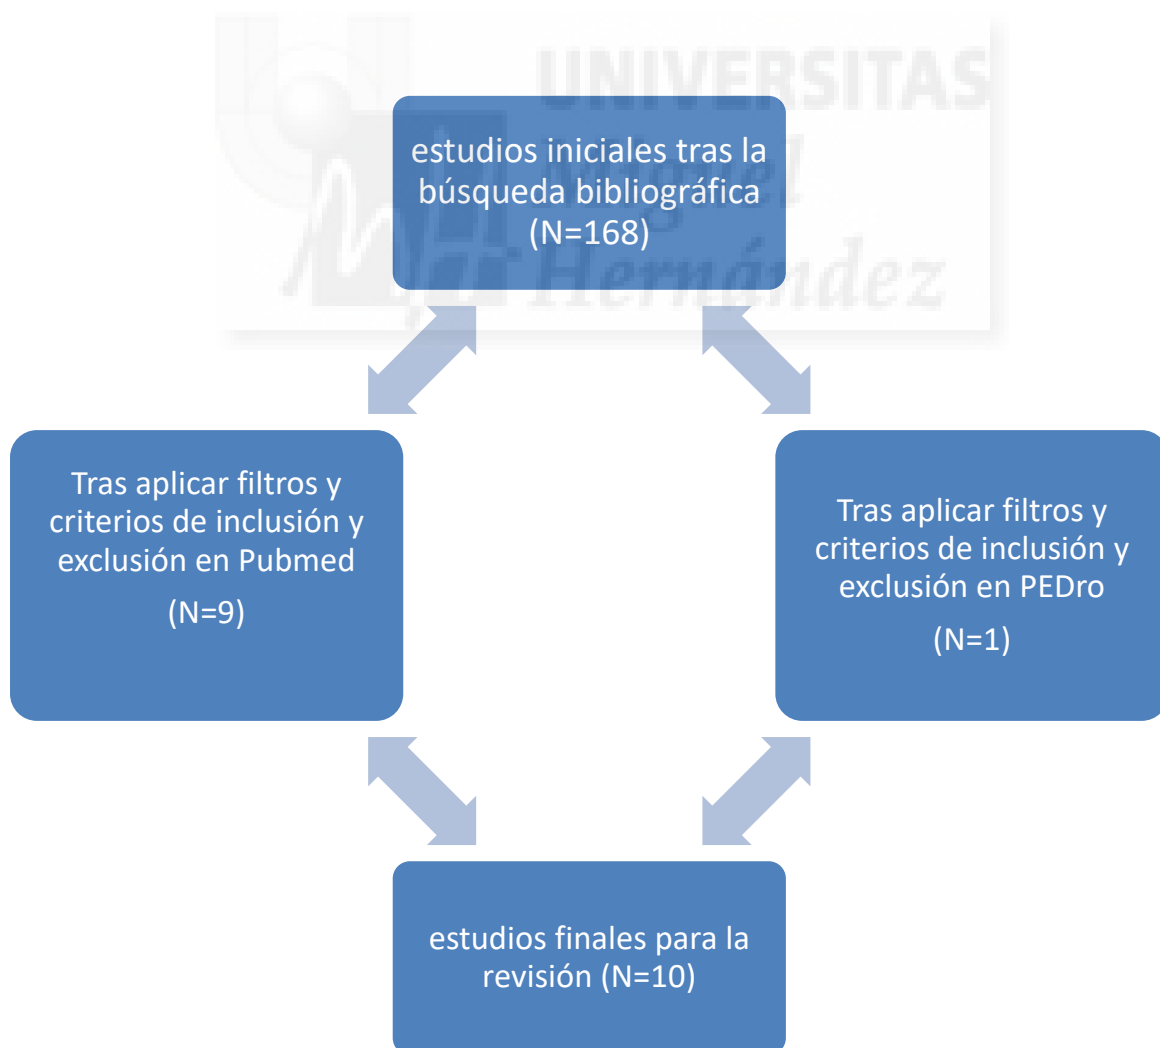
UNIVERSITAS
Miguel
Hernández

estudios iniciales tras la búsqueda bibliográfica (N=168)

Tras aplicar filtros y criterios de inclusión y exclusión en Pubmed
(N=9)

Tras aplicar filtros y criterios de inclusión y exclusión en PEDro
(N=1)

estudios finales para la revisión (N=10)